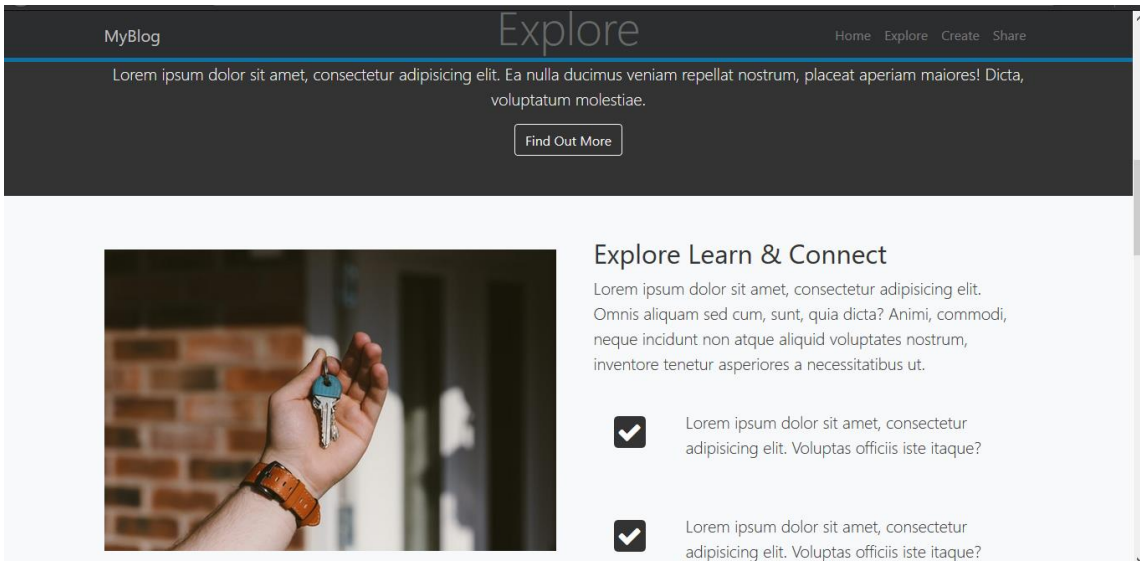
MyBlog

Explore

Home Explore Create Share

Lorem ipsum dolor sit amet, consectetur adipisicing elit. Ea nulla ducimus veniam repellat nostrum, placeat aperiam maiores! Dicta, voluptatum molestiae.

Find Out More

Explore Learn & Connect

Lorem ipsum dolor sit amet, consectetur adipisicing elit. Omnis aliquam sed cum, sunt, quia dicta? Animi, commodi, neque incidunt non atque aliquid voluptates nostrum, inventore tenetur asperiores a necessitatibus ut.

Lorem ipsum dolor sit amet, consectetur adipisicing elit. Voluptas officiis iste itaque?

Lorem ipsum dolor sit amet, consectetur adipisicing elit. Voluptas officiis iste itaque?